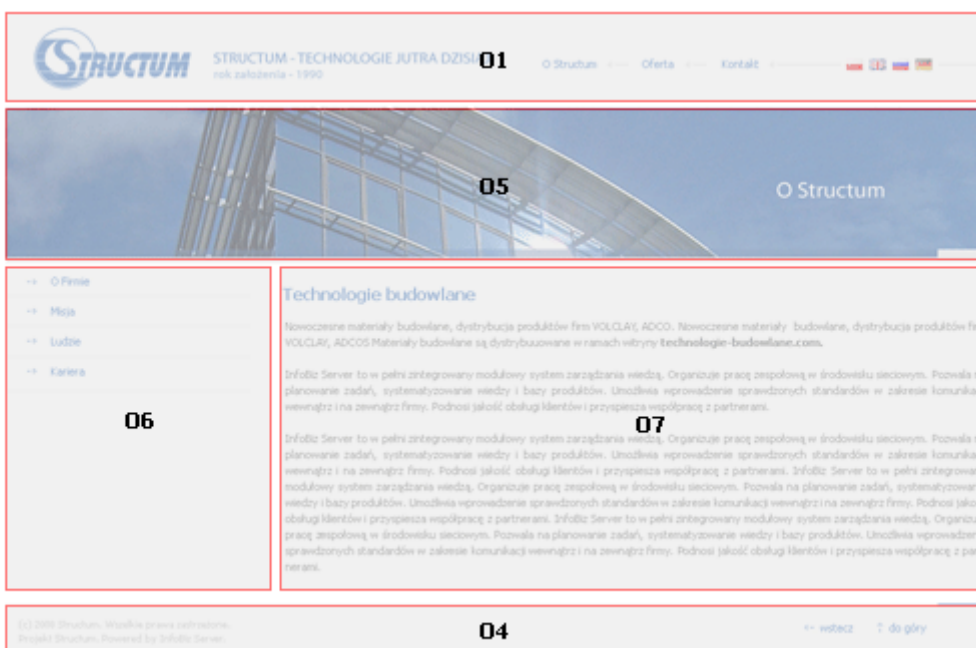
STRUCTUM

STRUCTUM - TECHNOLOGIE JUTRA DZISI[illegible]
rok założenia - 1990

01

O Structum
Oferta
Kontakt

05

O Structum

O Firmie
Misja
Ludzie
Kariera

06

Technologie budowlane

Nowoczesne materiały budowlane, dystrybucja produktów firm VOLCLAY, ADCO. Nowoczesne materiały budowlane, dystrybucja produktów fi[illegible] VOLCLAY, ADCOS Materiały budowlane są dystrybuuowane w ramach witryny **technologie-budowlane.com.**

InfoBiz Server to w pełni zintegrowany modułowy system zarządzania wiedzą. Organizuje pracę zespołową w środowisku sieciowym. Pozwala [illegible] planowanie zadań, systematyzowanie wiedzy i bazy produktów. Umożliwia wprowadzenie sprawdzonych standardów w zakresie komunika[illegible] wewnątrz i na zewnątrz firmy. Podnosi jakość obsługi klientów i przyspiesza współpracę z partnerami.

07

InfoBiz Server to w pełni zintegrowany modułowy system zarządzania wiedzą. Organizuje pracę zespołową w środowisku sieciowym. Pozwala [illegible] planowanie zadań, systematyzowanie wiedzy i bazy produktów. Umożliwia wprowadzenie sprawdzonych standardów w zakresie komunika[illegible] wewnątrz i na zewnątrz firmy. Podnosi jakość obsługi klientów i przyspiesza współpracę z partnerami. InfoBiz Server to w pełni zintegrowa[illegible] modułowy system zarządzania wiedzą. Organizuje pracę zespołową w środowisku sieciowym. Pozwala na planowanie zadań, systematyzowa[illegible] wiedzy i bazy produktów. Umożliwia wprowadzenie sprawdzonych standardów w zakresie komunikacji wewnątrz i na zewnątrz firmy. Podnosi jako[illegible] obsługi klientów i przyspiesza współpracę z partnerami. InfoBiz Server to w pełni zintegrowany modułowy system zarządzania wiedzą. Organizu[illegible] pracę zespołową w środowisku sieciowym. Pozwala na planowanie zadań, systematyzowanie wiedzy i bazy produktów. Umożliwia wprowadzen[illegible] sprawdzonych standardów w zakresie komunikacji wewnątrz i na zewnątrz firmy. Podnosi jakość obsługi klientów i przyspiesza współpracę z pa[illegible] nerami.

(c) 2006 Structum. Wszelkie prawa zastrzeżone.
Projekt Structum. Powered by InfoBiz Server.

04

<< wstecz
↑ do góry